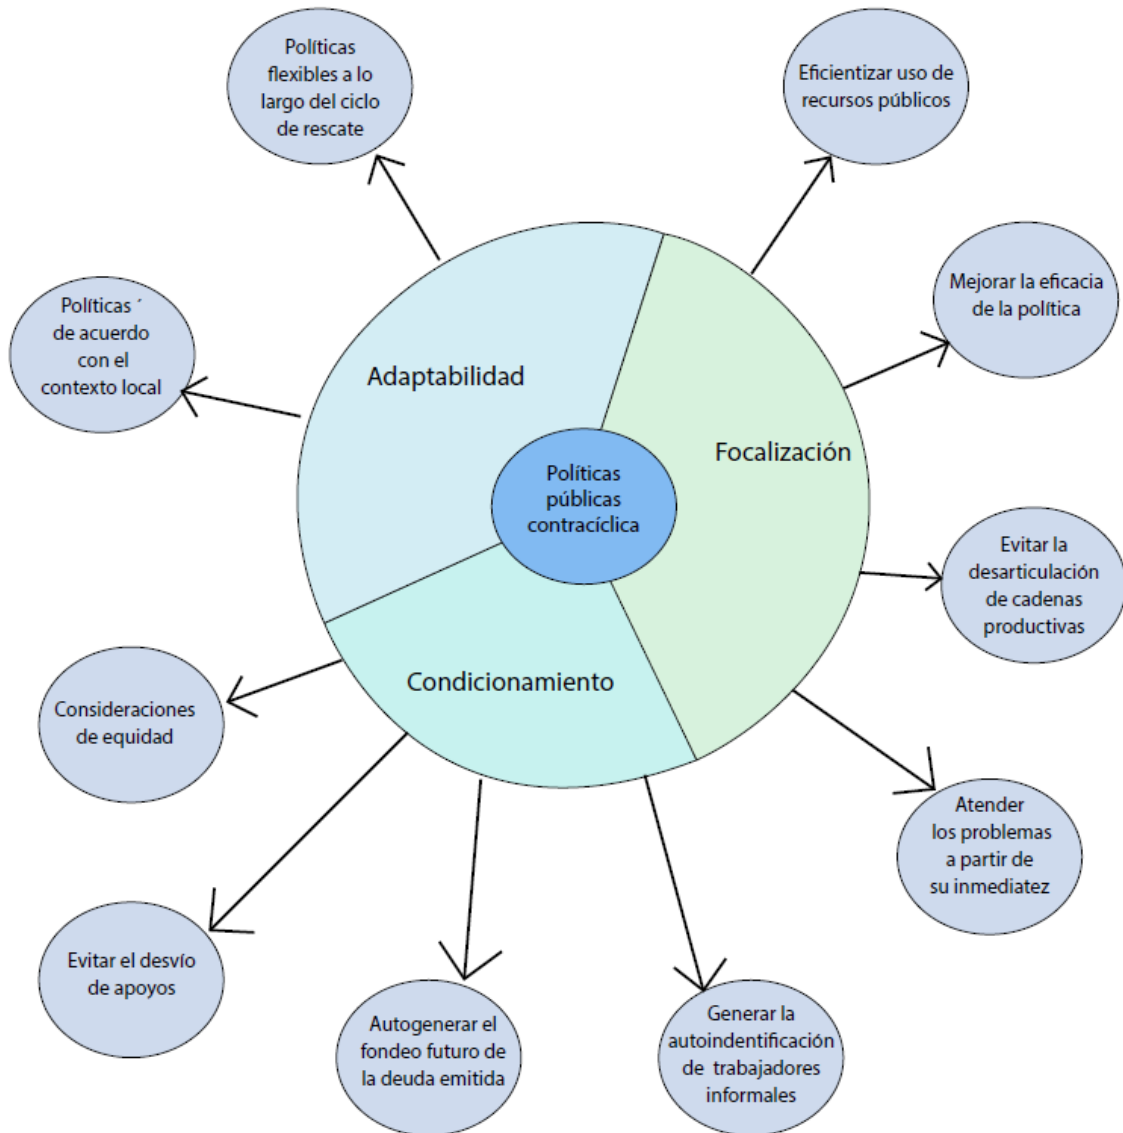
Políticas flexibles a lo largo del ciclo de rescate

Eficientizar uso de recursos públicos

Políticas ´ de acuerdo con el contexto local

Mejorar la eficacia de la política

Adaptabilidad

Focalización

Políticas públicas contracíclica

Evitar la desarticulación de cadenas productivas

Condicionamiento

Consideraciones de equidad

Atender los problemas a partir de su inmediatez

Evitar el desvío de apoyos

Autogenerar el fondeo futuro de la deuda emitida

Generar la autoindentificación de trabajadores informales